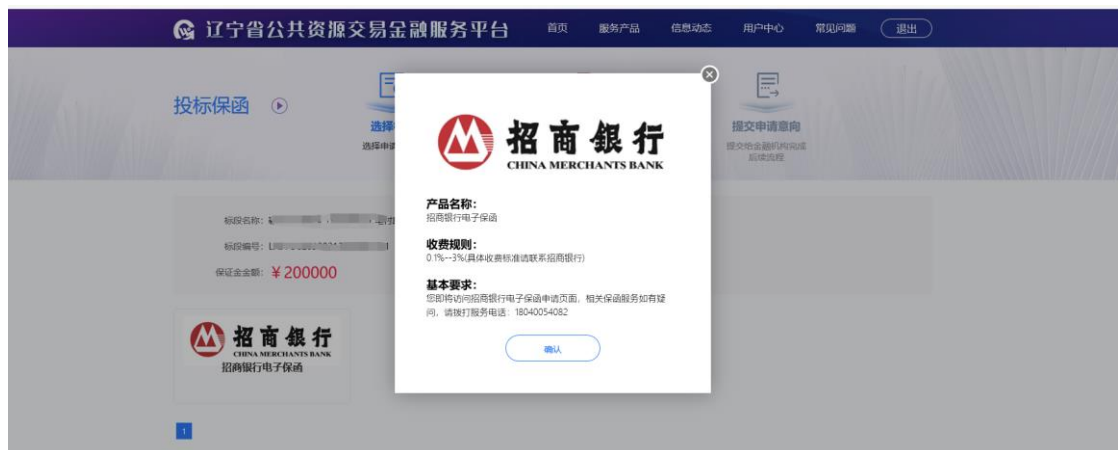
辽宁省公共资源交易金融服务平台

首页 服务产品 信息动态 用户中心 常见问题 退出

投标保函

选择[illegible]

选择申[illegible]

提交申请意向

提交给金融机构完成后续流程

标段名称：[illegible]

标段编号：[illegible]

保证金金额：￥200000

招商银行
CHINA MERCHANTS BANK
招商银行电子保函

1

招商银行
CHINA MERCHANTS BANK

产品名称：
招商银行电子保函

收费规则：
0.1%--3%(具体收费标准请联系招商银行)

基本要求：
您即将访问招商银行电子保函申请页面，相关保函服务如有疑问，请拨打服务电话：18040054082

确认